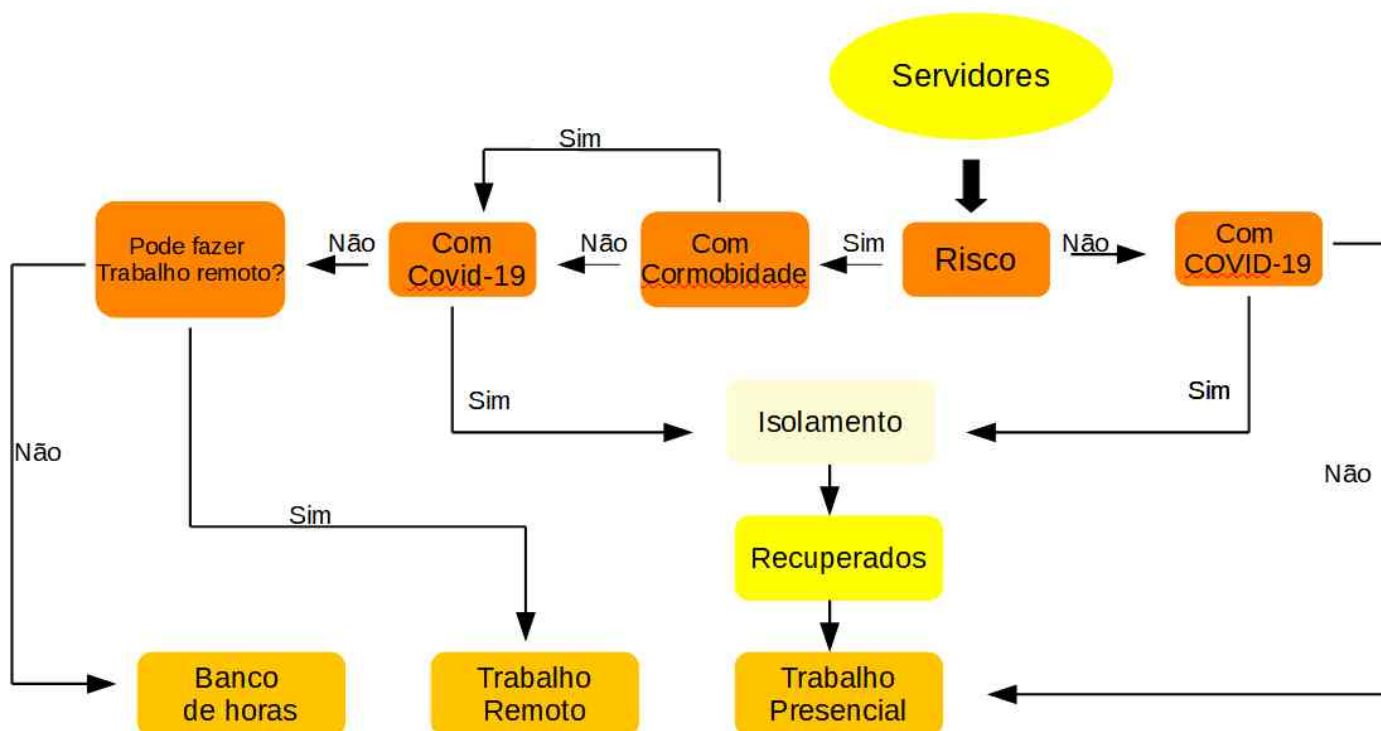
Servidores

Sim

Pode fazer Trabalho remoto?

Não

Com Covid-19

Não

Com Cormobidade

Sim

Risco

Não

Com COVID-19

Sim

Sim

Isolamento

Não

Não

Sim

Recuperados

Banco de horas

Trabalho Remoto

Trabalho Presencial